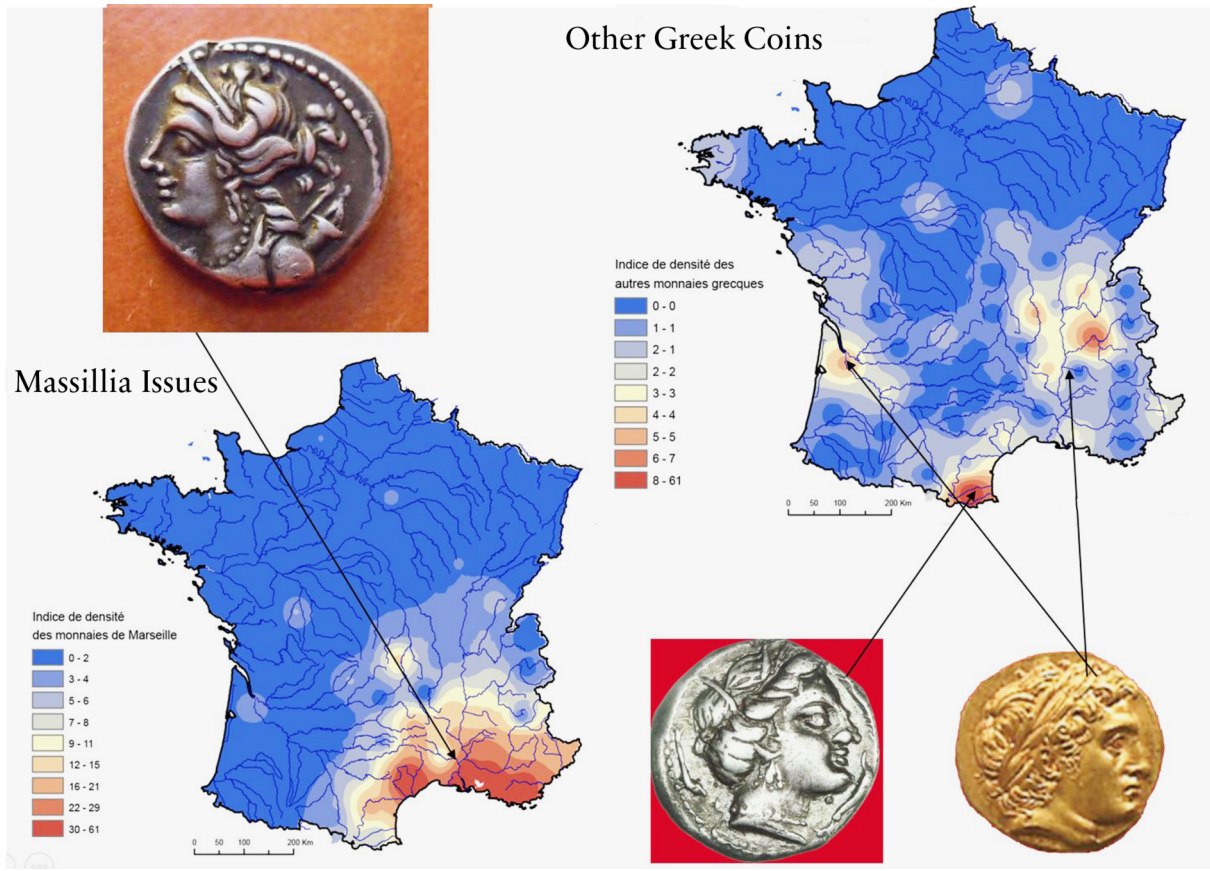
Other Greek Coins

Indice de densité des autres monnaies grecques
0 - 0
1 - 1
2 - 1
2 - 2
3 - 3
4 - 4
5 - 5
6 - 7
8 - 61

0 50 100 200 Km

Massillia Issues

Indice de densité des monnaies de Marseille
0 - 2
3 - 4
5 - 6
7 - 8
9 - 11
12 - 15
16 - 21
22 - 29
30 - 61

0 50 100 200 Km